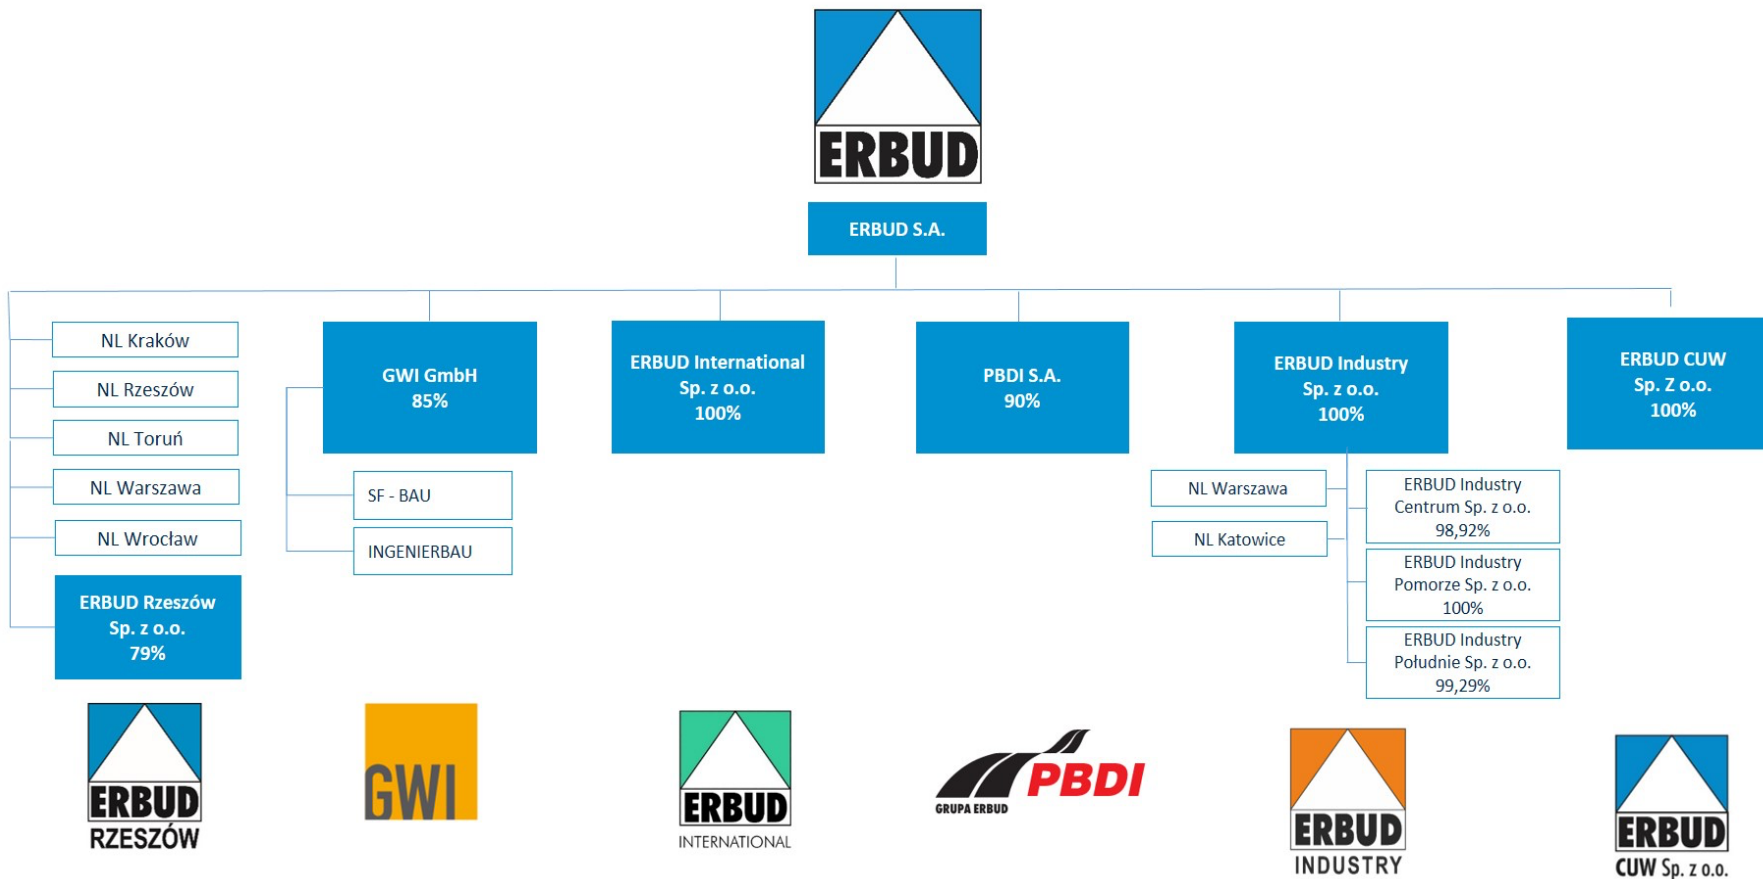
ERBUD

ERBUD S.A.

NL Kraków

NL Rzeszów

NL Toruń

NL Warszawa

NL Wrocław

ERBUD Rzeszów Sp. z o.o. 79%

GWI GmbH 85%

SF - BAU

INGENIERBAU

ERBUD International Sp. z o.o. 100%

PBDI S.A. 90%

ERBUD Industry Sp. z o.o. 100%

NL Warszawa

NL Katowice

ERBUD Industry Centrum Sp. z o.o. 98,92%

ERBUD Industry Pomorze Sp. z o.o. 100%

ERBUD Industry Południe Sp. z o.o. 99,29%

ERBUD CUW Sp. Z o.o. 100%

ERBUD RZESZÓW

GWI

ERBUD INTERNATIONAL

GRUPA ERBUD PBDI

ERBUD INDUSTRY

ERBUD CUW Sp. z o.o.